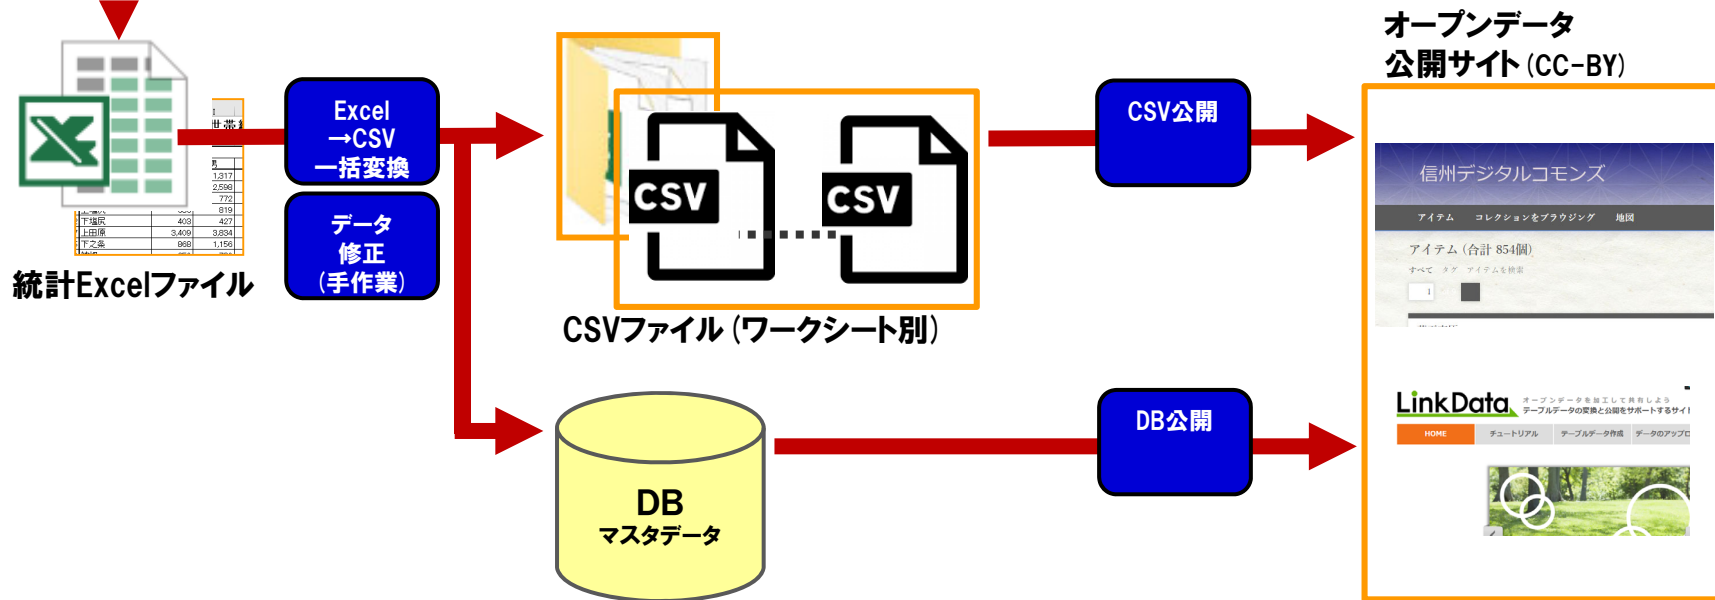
オープンデータ
公開サイト(CC-BY)

統計Excelファイル

世帯数
1,317
2,598
772
819
下塩尻 403 427
上田原 3,409 3,834
下之条 868 1,156

Excel
→CSV
一括変換

データ
修正
(手作業)

CSV
CSV

CSVファイル(ワークシート別)

CSV公開

DB
マスタデータ

DB公開

信州デジタルコモンズ
アイテム　コレクションをブラウジング　地図
アイテム(合計 854個)
すべて　タグ　アイテムを検索

LinkData
オープンデータを加工して共有しよう
テーブルデータの変換と公開をサポートするサイト
HOME　チュートリアル　テーブルデータ作成　データのアップロ